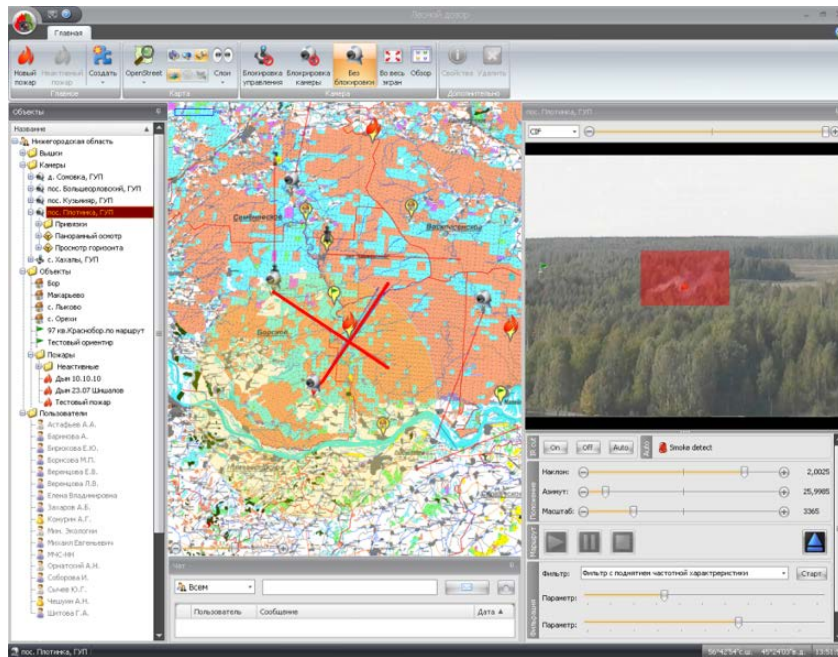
Лесной дозор

Главная

Новый пожар
Неактивные пожар
Создать
Главное
OpenStreet
Слои
Карта
Блокировка управления
Блокировка камеры
Без блокировки
Во весь экран
Обзор
Камера
Свойства
Удалить
Дополнительно

Объекты
Название
Нижегородская область
Вышки
Камеры
д. Соковка, ГУП
пос. Большеорловский, ГУП
пос. Кузьмияр, ГУП
пос. Плотинка, ГУП
Привязки
Панорамный осмотр
Просмотр горизонта
с. Хахалы, ГУП
Объекты
Бор
Макарьево
с. Лыково
с. Орехи
97 кв.Краснобор.по маршрут
Тестовый ориентир
Пожары
Неактивные
Дым 10.10.10
Дым 23.07 Шишилов
Тестовый пожар
Пользователи
Астафьев А.А.
Баринова А.
Бирюкова Е.Ю.
Борисова М.П.
Веренцова Е.В.
Веренцова Л.В.
Елена Владимировна
Захаров А.В.
Конурин А.Г.
Мин. Экологии
Михаил Евгеньевич
МЧС-НН
Орнатский А.Н.
Соборова И.
Сычев Ю.Г.
Чешунин А.Н.
Шитова Г.А.

Семёновский
Борское

Чат
Всем
Пользователь
Сообщение
Дата

пос. Плотинка, ГУП
CIF
On
Off
Auto
Smoke detect
Наклон:
2,0025
Азимут:
25,9985
Масштаб:
3365
Фильтр:
Фильтр с поднятием частотной характеристики
Старт
Параметр:
Параметр:

пос. Плотинка, ГУП
56°42'54"с.ш. 45°24'03"в.д. 13:53